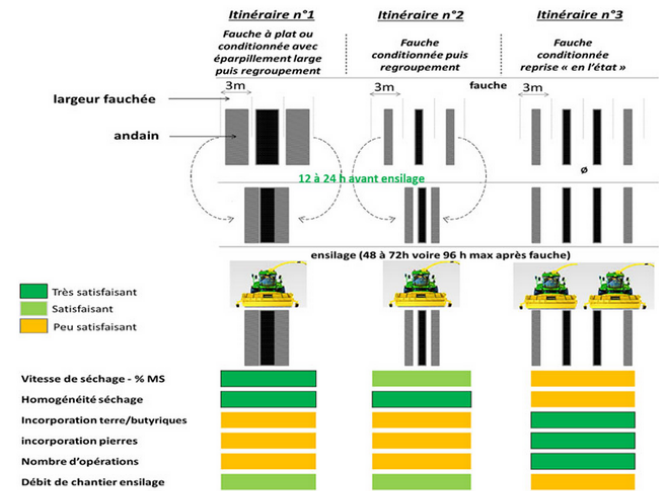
Itinéraire n°1

Fauche à plat ou conditionnée avec éparpillement large puis regroupement

Itinéraire n°2

Fauche conditionnée puis regroupement

Itinéraire n°3

Fauche conditionnée reprise « en l'état »

largeur fauchée

3m

3m

fauche

3m

andain

12 à 24 h avant ensilage

ø

ensilage (48 à 72h voire 96 h max après fauche)

Très satisfaisant

Satisfaisant

Peu satisfaisant

Vitesse de séchage - % MS

Homogénéité séchage

Incorporation terre/butyriques

incorporation pierres

Nombre d'opérations

Débit de chantier ensilage